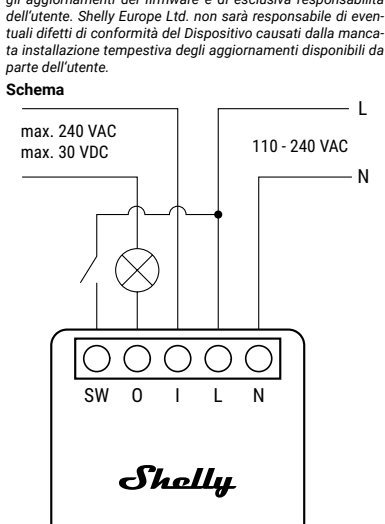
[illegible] dell'utente. Shelly Europe Ltd. non sarà responsabile di eventuali difetti di conformità del Dispositivo causati dalla mancata installazione tempestiva degli aggiornamenti disponibili da parte dell'utente.

Schema

max. 240 VAC
max. 30 VDC

110 - 240 VAC

L

N

SW O I L N

Shelly